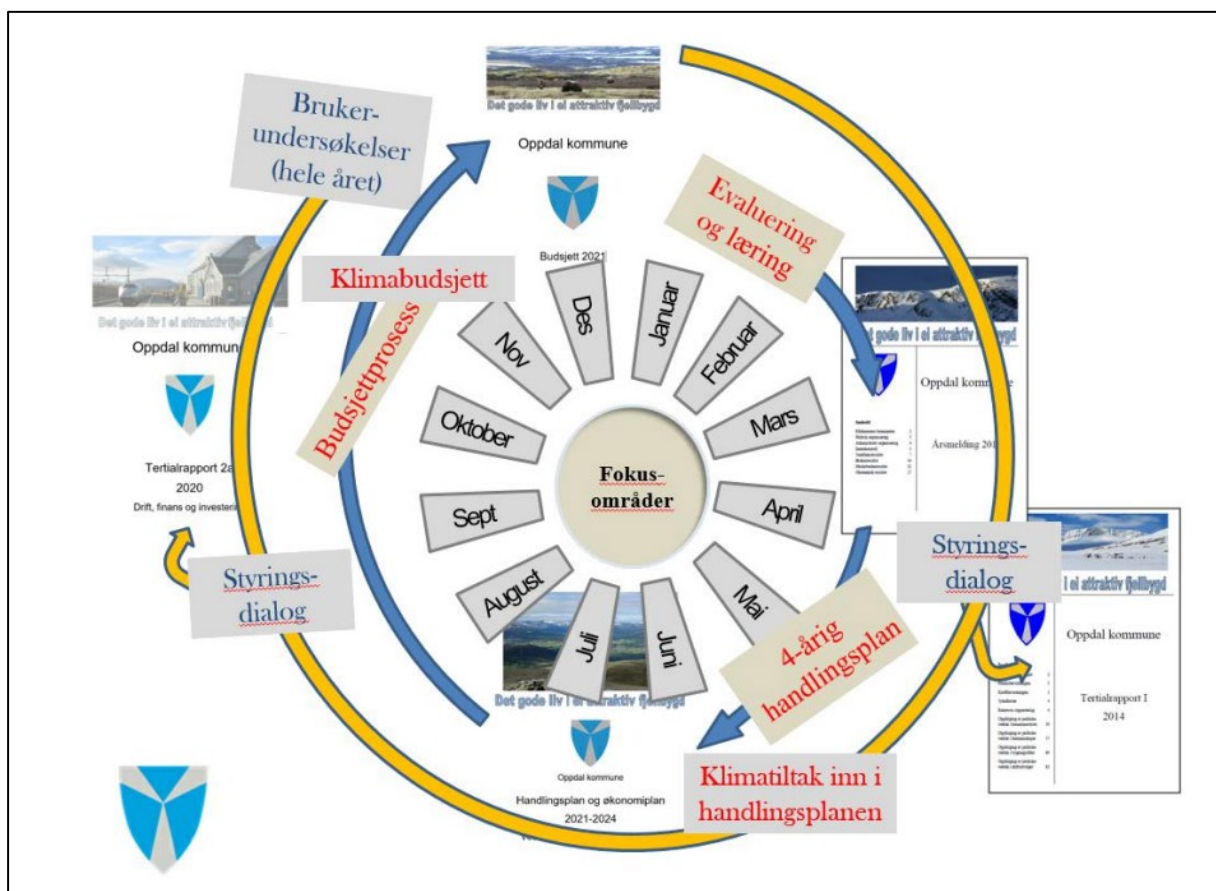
Det gode liv i et attraktiv fjellbygd

Oppdal kommune

Budsjett 2021

Bruker-undersøkelser (hele året)

Evaluering og læring

Klimabudsjett

Budsjettprosess

Det gode liv i et attraktiv fjellbygd

Oppdal kommune

Tertialrapport 2a
2020
Drift, finans og investeri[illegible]

Styrings-dialog

Des

Januar

Februar

Nov

Oktober

Mars

Fokus-områder

Sept

April

August

Juli

Juni

Mai

Det gode liv i et attraktiv fjellbygd

Oppdal kommune

Årsmelding 201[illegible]

Styrings-dialog

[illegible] i et attraktiv fjellbygd

Oppdal kommune

Tertialrapport I
2014

4-årig handlingsplan

Det gode liv i et attraktiv fjellbygd

Oppdal kommune

Handlingsplan og økonomiplan
2021-2024

Klimatiltak inn i handlingsplanen